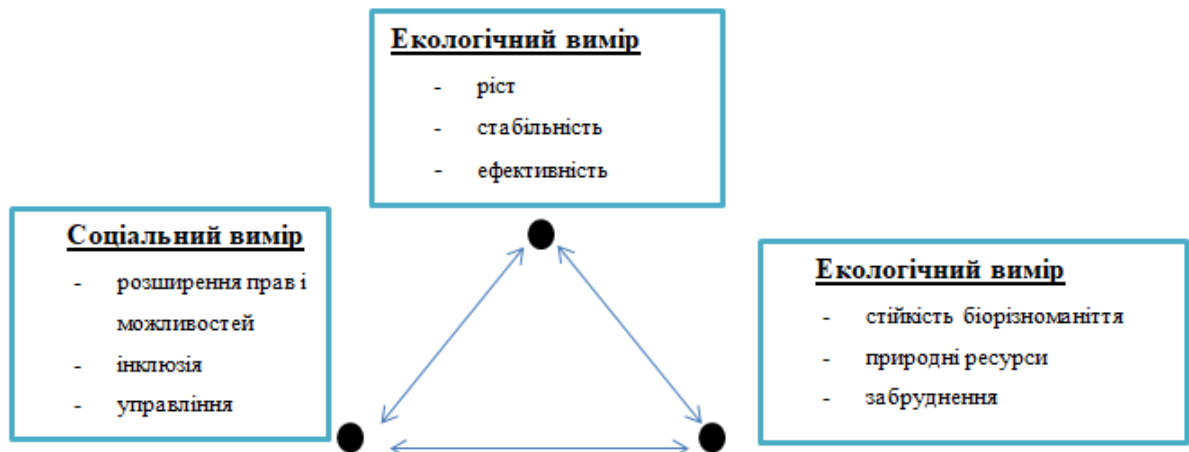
Екологічний вимір
- ріст
- стабільність
- ефективність

Соціальний вимір
- розширення прав і можливостей
- інклюзія
- управління

Екологічний вимір
- стійкість біорізноманіття
- природні ресурси
- забруднення